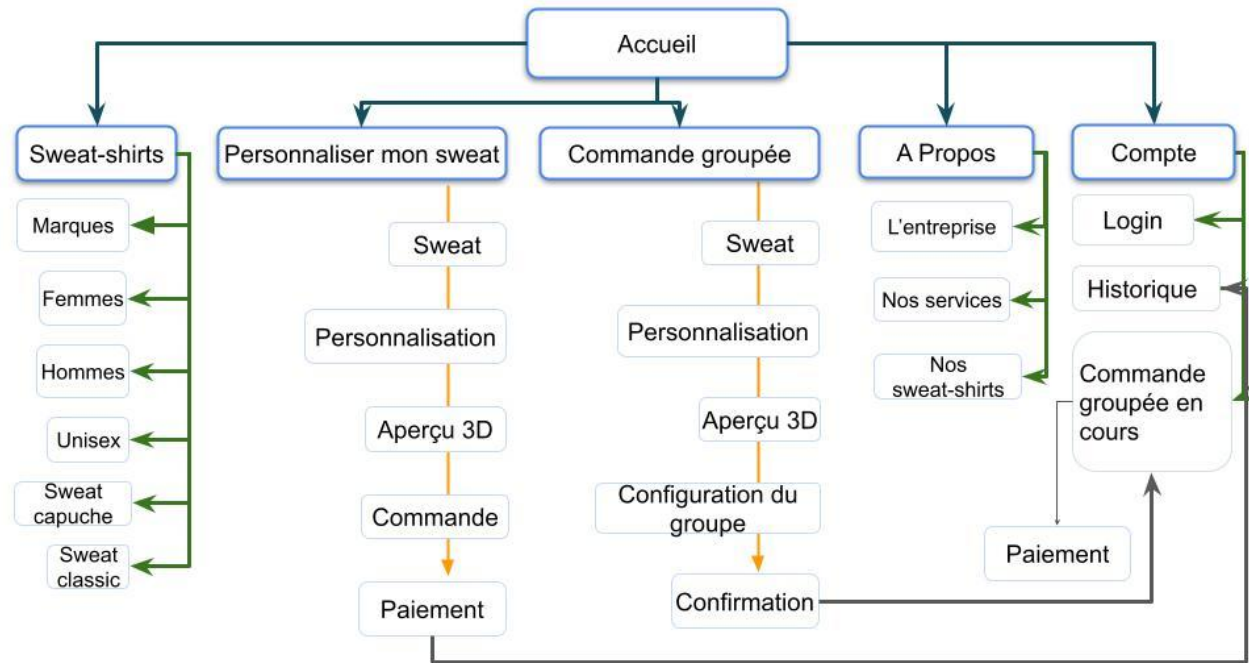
Accueil

Sweat-shirts
Marques
Femmes
Hommes
Unisex
Sweat capuche
Sweat classic

Personnaliser mon sweat
Sweat
Personnalisation
Aperçu 3D
Commande
Paiement

Commande groupée
Sweat
Personnalisation
Aperçu 3D
Configuration du groupe
Confirmation

A Propos
L'entreprise
Nos services
Nos sweat-shirts

Compte
Login
Historique
Commande groupée en cours
Paiement